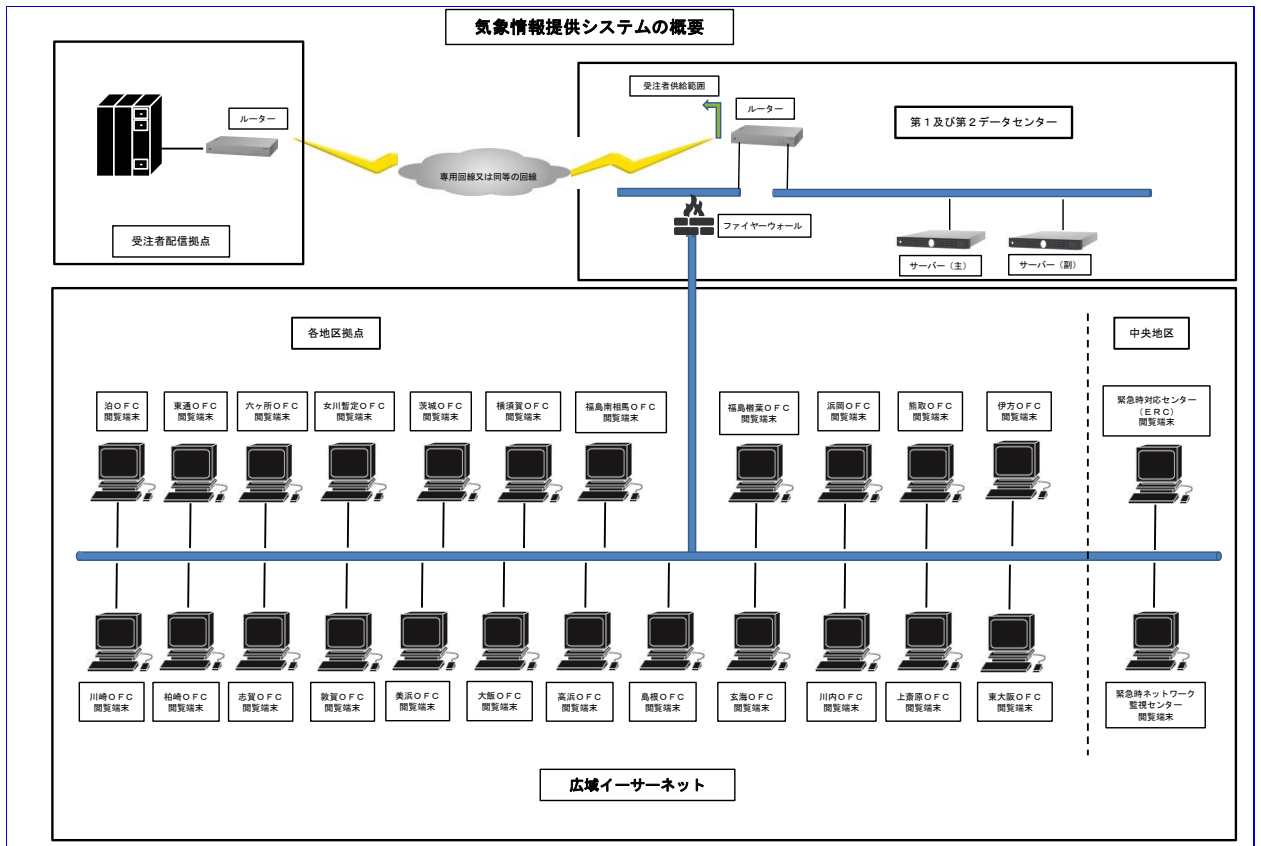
気象情報提供システムの概要

ルーター

受注者配信拠点

専用回線又は同等の回線

受注者供給範囲

ルーター

第１及び第２データセンター

ファイヤーウォール

サーバー（主）

サーバー（副）

各地区拠点

中央地区

泊ＯＦＣ
閲覧端末

東通ＯＦＣ
閲覧端末

六ヶ所ＯＦＣ
閲覧端末

女川暫定ＯＦＣ
閲覧端末

茨城ＯＦＣ
閲覧端末

横須賀ＯＦＣ
閲覧端末

福島南相馬ＯＦＣ
閲覧端末

福島楢葉ＯＦＣ
閲覧端末

浜岡ＯＦＣ
閲覧端末

熊取ＯＦＣ
閲覧端末

伊方ＯＦＣ
閲覧端末

緊急時対応センター
（ＥＲＣ）
閲覧端末

川崎ＯＦＣ
閲覧端末

柏崎ＯＦＣ
閲覧端末

志賀ＯＦＣ
閲覧端末

敦賀ＯＦＣ
閲覧端末

美浜ＯＦＣ
閲覧端末

大飯ＯＦＣ
閲覧端末

高浜ＯＦＣ
閲覧端末

島根ＯＦＣ
閲覧端末

玄海ＯＦＣ
閲覧端末

川内ＯＦＣ
閲覧端末

上斎原ＯＦＣ
閲覧端末

東大阪ＯＦＣ
閲覧端末

緊急時ネットワーク
監視センター
閲覧端末

広域イーサーネット